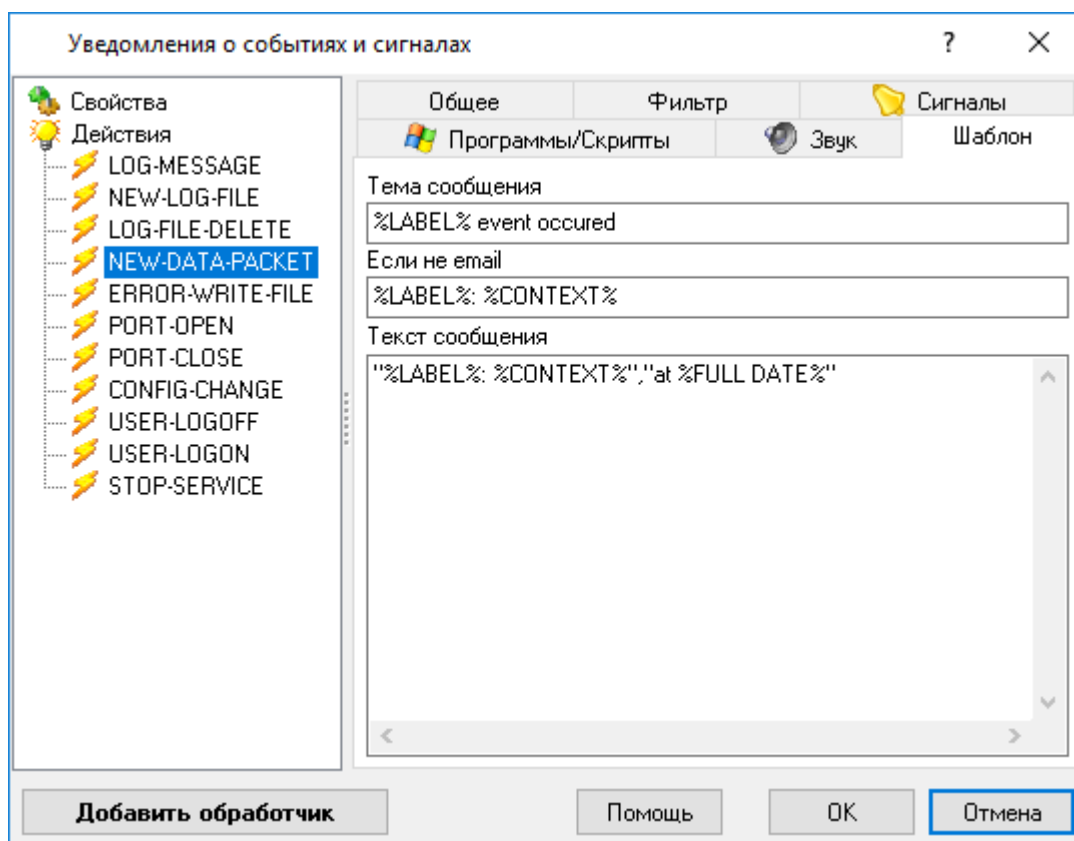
Уведомления о событиях и сигналах

?

Свойства
Действия
LOG-MESSAGE
NEW-LOG-FILE
LOG-FILE-DELETE
NEW-DATA-PACKET
ERROR-WRITE-FILE
PORT-OPEN
PORT-CLOSE
CONFIG-CHANGE
USER-LOGOFF
USER-LOGON
STOP-SERVICE

Общее
Фильтр
Сигналы
Программы/Скрипты
Звук
Шаблон

Тема сообщения
%LABEL% event occured
Если не email
%LABEL%: %CONTEXT%
Текст сообщения
"%LABEL%: %CONTEXT%","at %FULL DATE%"

Добавить обработчик
Помощь
OK
Отмена